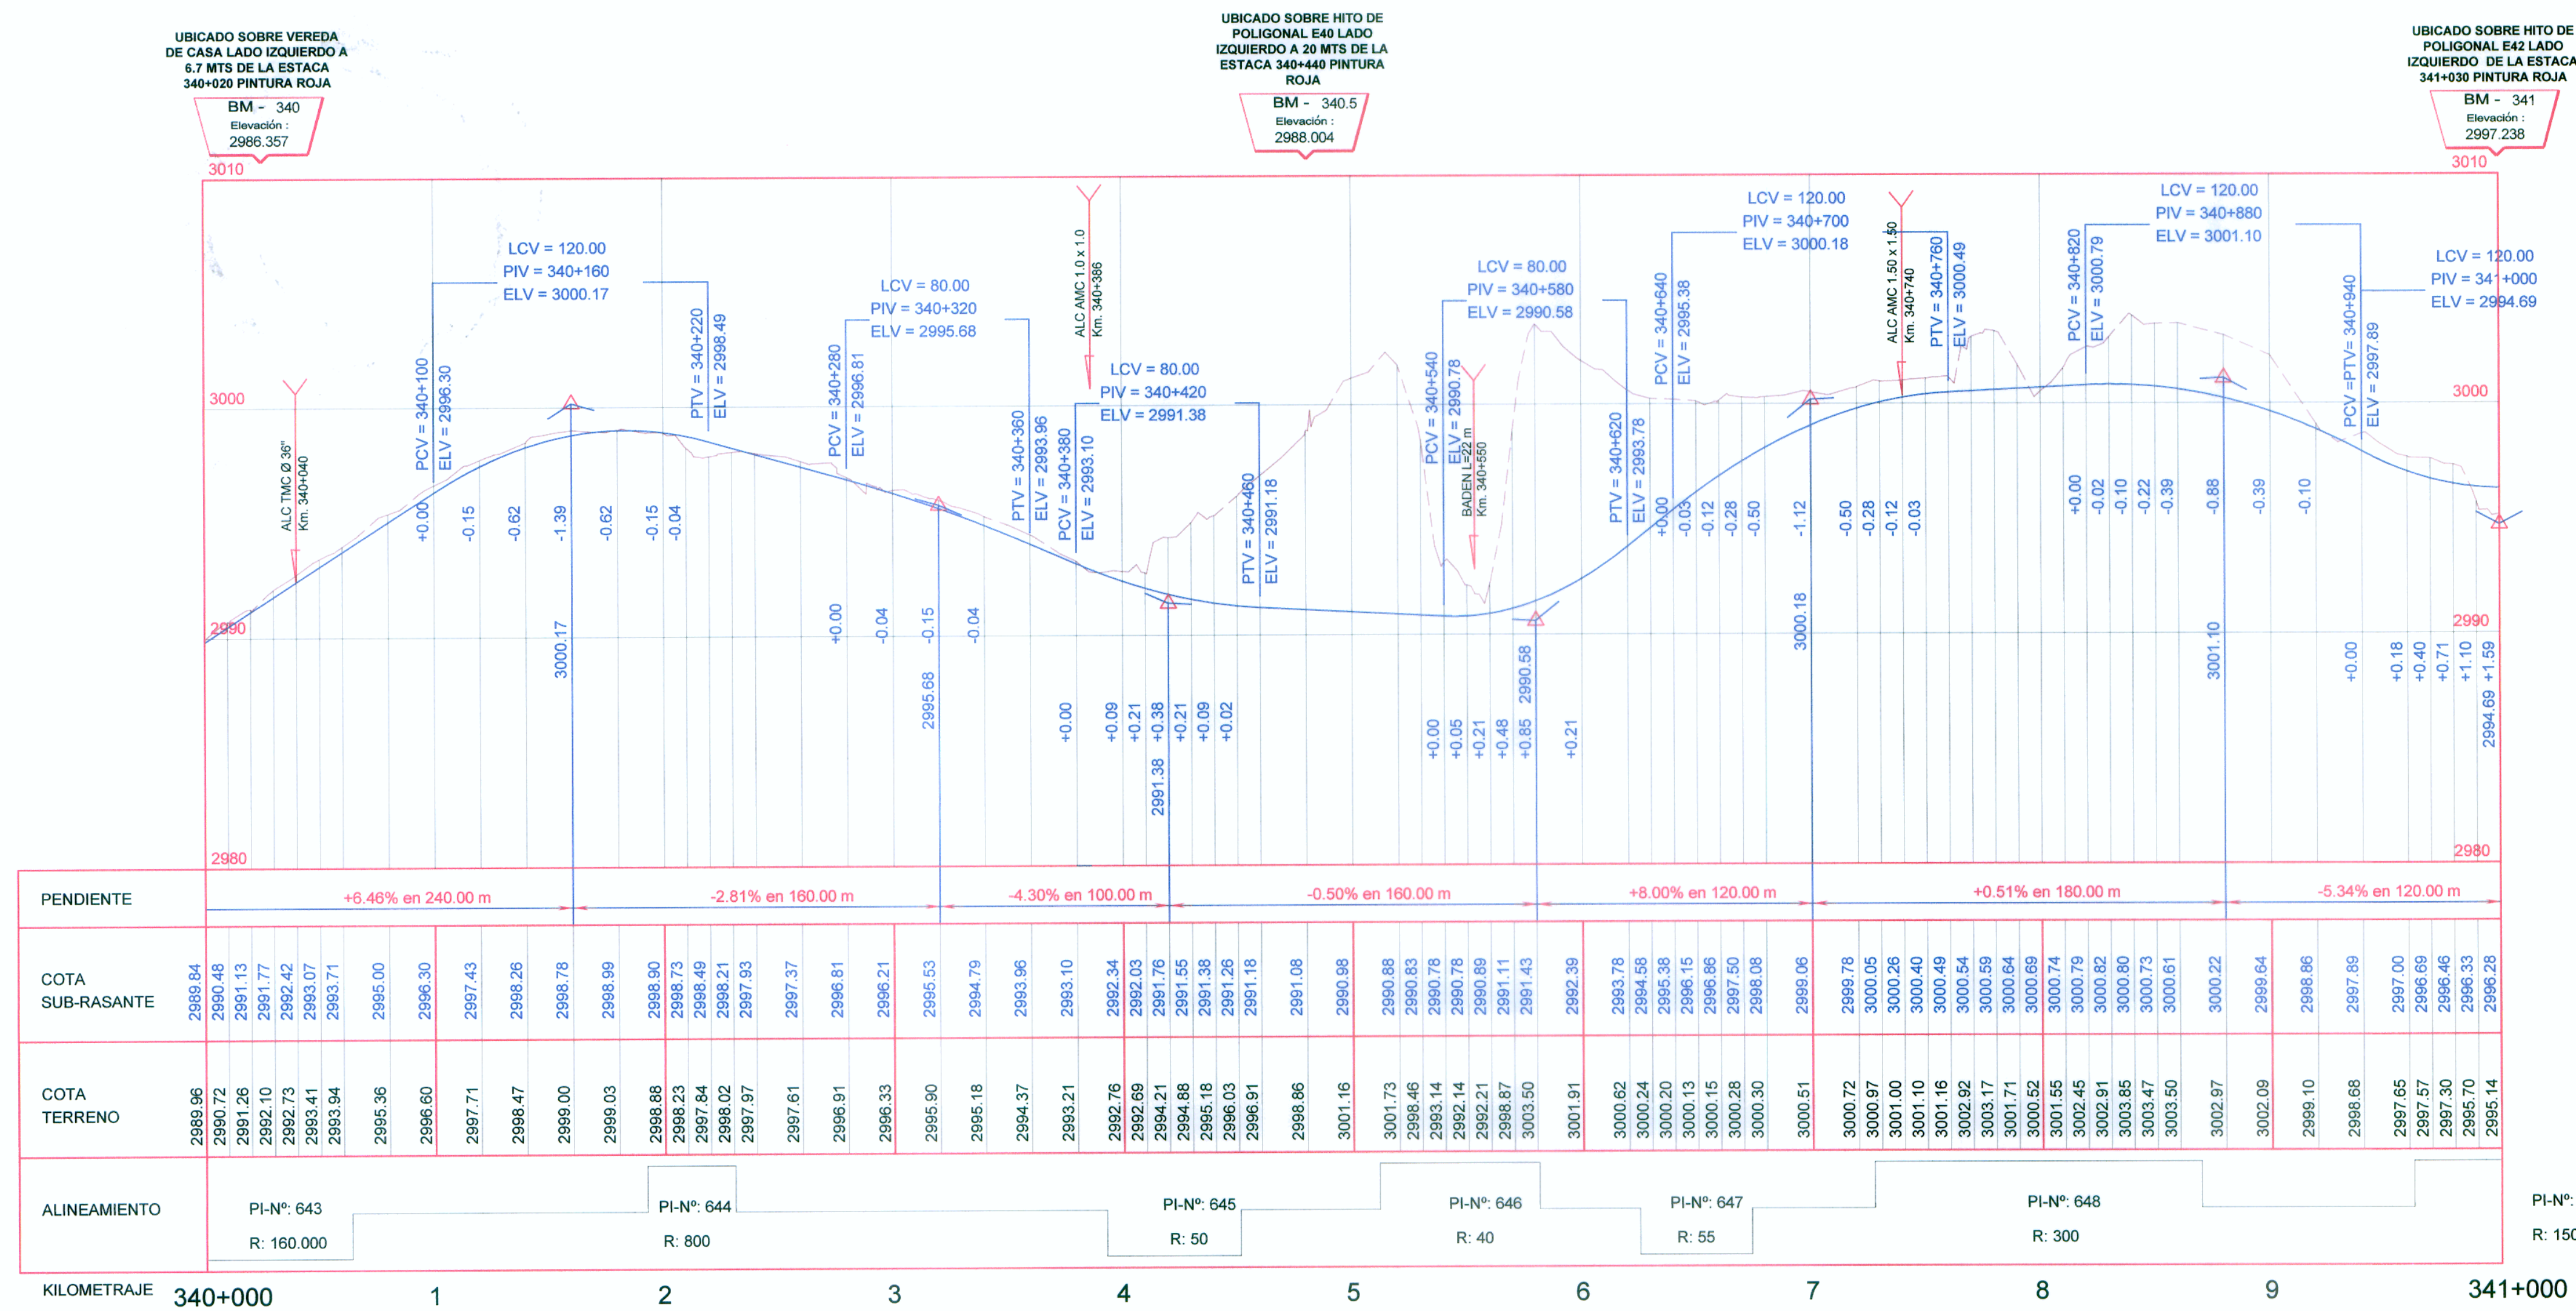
UBICADO SOBRE VEREDA DE CASA LADO IZQUIERDO A 6.7 MTS DE LA ESTACA 340+020 PINTURA ROJA

BM - 340
Elevación :
2986.357

UBICADO SOBRE HITO DE POLIGONAL E40 LADO IZQUIERDO A 20 MTS DE LA ESTACA 340+440 PINTURA ROJA

BM - 340.5
Elevación :
2988.004

UBICADO SOBRE HITO DE POLIGONAL E42 LADO IZQUIERDO DE LA ESTACA 341+030 PINTURA ROJA

BM - 341
Elevación :
2997.238

3010
3010
3000
3000
2990
2990
2980
2980

ALC TMC Ø 36" Km. 340+040

LCV = 120.00
PIV = 340+160
ELV = 3000.17

PCV = 340+100
ELV = 2996.30

PTV = 340+220
ELV = 2998.49

LCV = 80.00
PIV = 340+320
ELV = 2995.68

PCV = 340+280
ELV = 2996.81

PTV = 340+360
ELV = 2993.96

ALC AMC 1.0 x 1.0 Km. 340+386

LCV = 80.00
PIV = 340+420
ELV = 2991.38

PCV = 340+380
ELV = 2993.10

PTV = 340+460
ELV = 2991.18

LCV = 80.00
PIV = 340+580
ELV = 2990.58

PCV = 340+540
ELV = 2990.78

BADEN L=22 m Km. 340+550

PTV = 340+620
ELV = 2993.78

LCV = 120.00
PIV = 340+700
ELV = 3000.18

PCV = 340+640
ELV = 2995.38

ALC AMC 1.50 x 1.50 Km. 340+740

PTV = 340+760
ELV = 3000.49

LCV = 120.00
PIV = 340+880
ELV = 3001.10

PCV = 340+820
ELV = 3000.79

LCV = 120.00
PIV = 341+000
ELV = 2994.69

PCV =PTV= 340+940
ELV = 2997.89

+0.00 -0.15 -0.62 -1.39 -0.62 -0.15 -0.04
3000.17
+0.00 -0.04 -0.15 -0.04
2995.68
+0.00 +0.09 +0.21 +0.38 +0.21 +0.09 +0.02
2991.38
+0.00 +0.05 +0.21 +0.48 +0.85 +0.21
2990.58
+0.00 -0.03 -0.12 -0.28 -0.50 -1.12 -0.50 -0.28 -0.12 -0.03
3000.18
+0.00 -0.02 -0.10 -0.22 -0.39 -0.88 -0.39 -0.10
3001.10
+0.00 +0.18 +0.40 +0.71 +1.10 +1.59
2994.69

PENDIENTE
+6.46% en 240.00 m
-2.81% en 160.00 m
-4.30% en 100.00 m
-0.50% en 160.00 m
+8.00% en 120.00 m
+0.51% en 180.00 m
-5.34% en 120.00 m

COTA SUB-RASANTE
2989.84 2990.48 2991.13 2991.77 2992.42 2993.07 2993.71 2995.00 2996.30 2997.43 2998.26 2998.78 2998.99 2998.90 2998.73 2998.49 2998.21 2997.93 2997.37 2996.81 2996.21 2995.53 2994.79 2993.96 2993.10 2992.34 2992.03 2991.76 2991.55 2991.38 2991.26 2991.18 2991.08 2990.98 2990.88 2990.83 2990.78 2990.78 2990.89 2991.11 2991.43 2992.39 2993.78 2994.58 2995.38 2996.15 2996.86 2997.50 2998.08 2999.06 2999.78 3000.05 3000.26 3000.40 3000.49 3000.54 3000.59 3000.64 3000.69 3000.74 3000.79 3000.82 3000.80 3000.73 3000.61 3000.22 2999.64 2998.86 2997.89 2997.00 2996.69 2996.46 2996.33 2996.28

COTA TERRENO
2989.96 2990.72 2991.26 2992.10 2992.73 2993.41 2993.94 2995.36 2996.60 2997.71 2998.47 2999.00 2999.03 2998.88 2998.23 2997.84 2998.02 2997.97 2997.61 2996.91 2996.33 2995.90 2995.18 2994.37 2993.21 2992.76 2992.69 2994.21 2994.88 2995.18 2996.03 2996.91 2998.86 3001.16 3001.73 2998.46 2993.14 2992.14 2992.21 2998.87 3003.50 3001.91 3000.62 3000.24 3000.20 3000.13 3000.15 3000.28 3000.30 3000.51 3000.72 3000.97 3001.00 3001.10 3001.16 3002.92 3003.17 3001.71 3000.52 3001.55 3002.45 3002.91 3003.85 3003.47 3003.50 3002.97 3002.09 2999.10 2998.68 2997.65 2997.57 2997.30 2995.70 2995.14

ALINEAMIENTO
PI-Nº: 643
R: 160.000
PI-Nº: 644
R: 800
PI-Nº: 645
R: 50
PI-Nº: 646
R: 40
PI-Nº: 647
R: 55
PI-Nº: 648
R: 300
PI-Nº:
R: 150

KILOMETRAJE 340+000 1 2 3 4 5 6 7 8 9 341+000